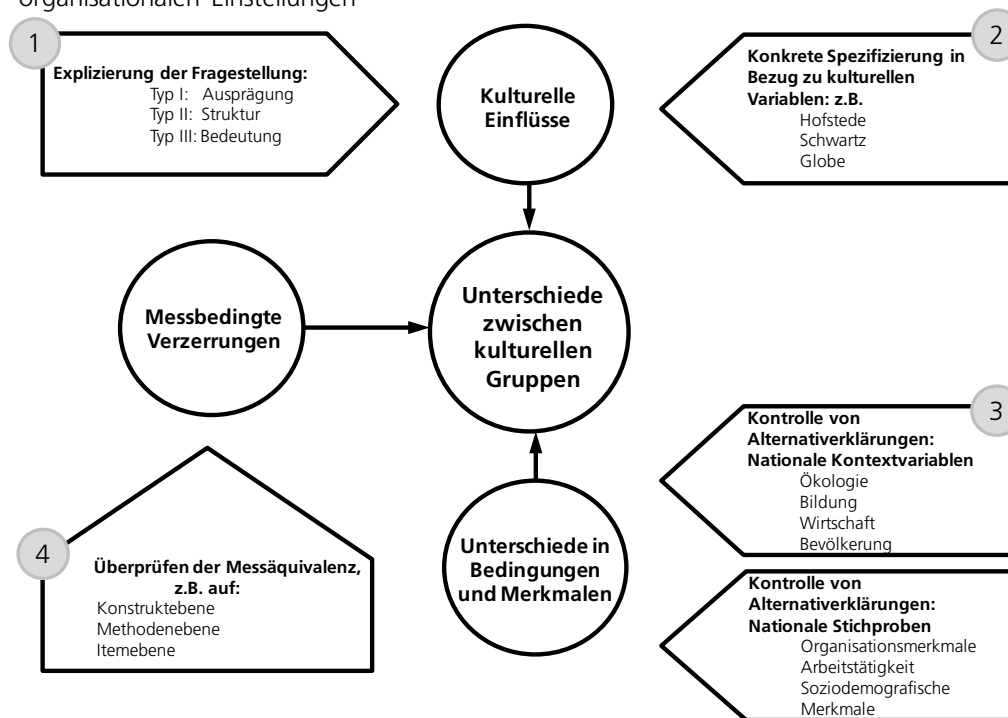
organisationalen Einstellungen

1

Explizierung der Fragestellung:
Typ I: Ausprägung
Typ II: Struktur
Typ III: Bedeutung

Kulturelle Einflüsse

2

Konkrete Spezifizierung in Bezug zu kulturellen Variablen: z.B.
Hofstede
Schwartz
Globe

Messbedingte Verzerrungen

Unterschiede zwischen kulturellen Gruppen

3

Kontrolle von Alternativverklärungen: Nationale Kontextvariablen
Ökologie
Bildung
Wirtschaft
Bevölkerung

4

Überprüfen der Messäquivalenz, z.B. auf:
Konstruktebene
Methodenebene
Itemebene

Unterschiede in Bedingungen und Merkmalen

Kontrolle von Alternativverklärungen: Nationale Stichproben
Organisationsmerkmale
Arbeitstätigkeit
Soziodemografische Merkmale